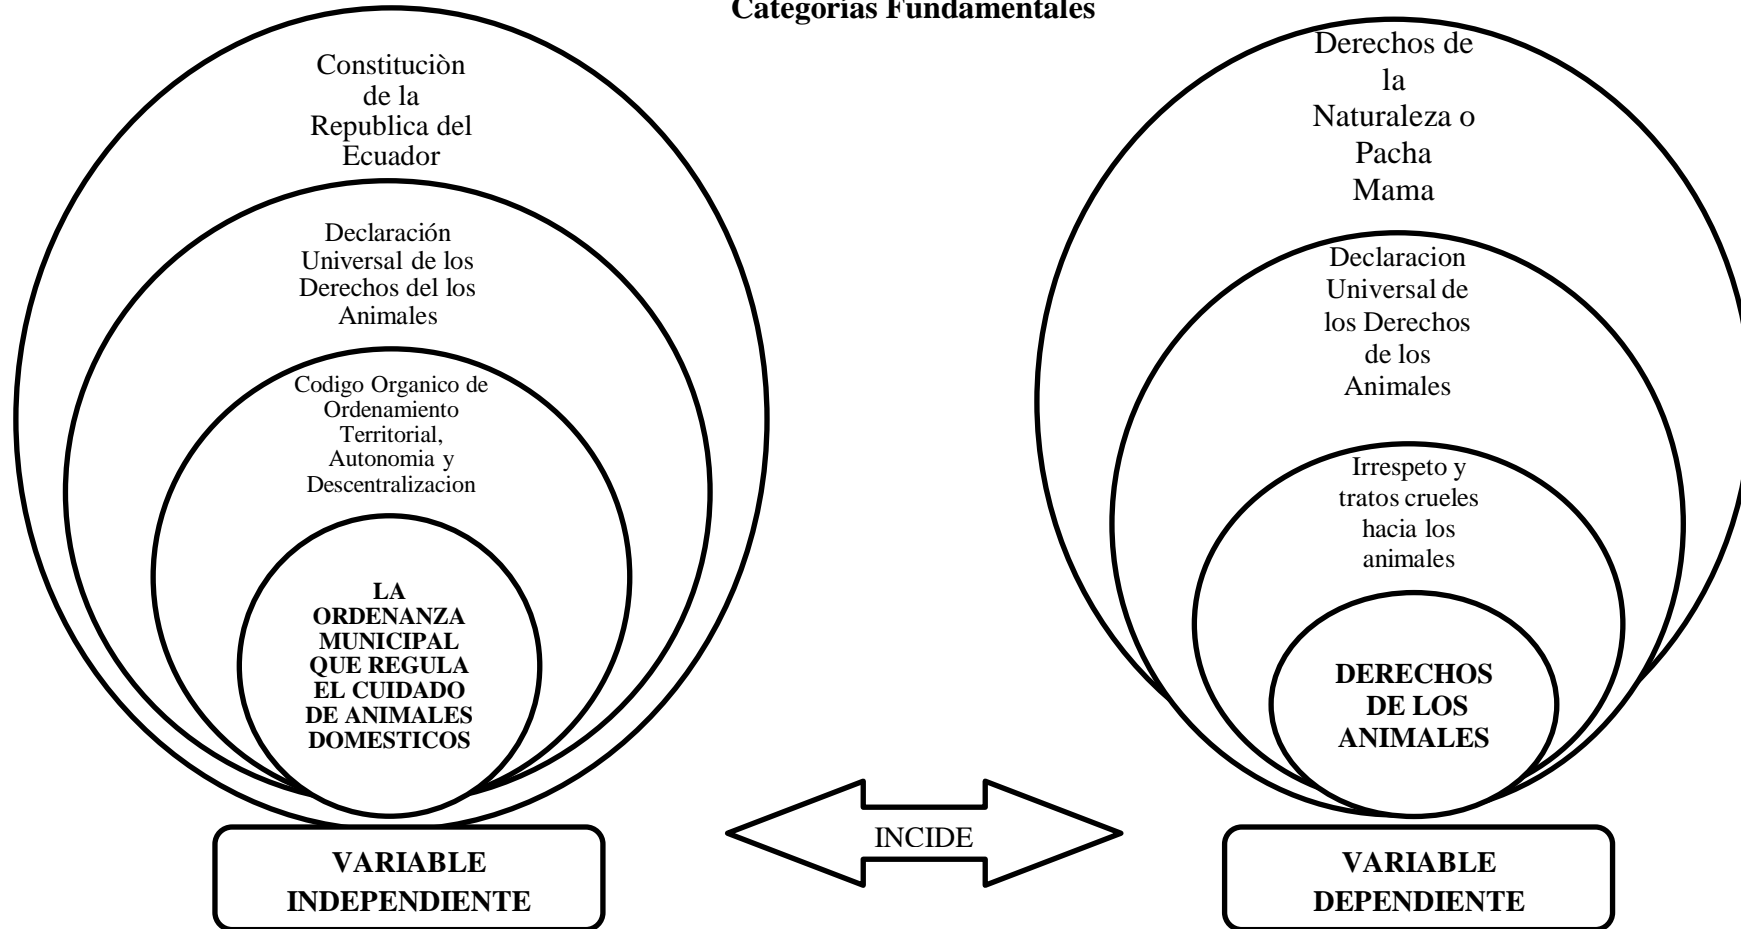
Categorias Fundamentales

Constituciòn de la Republica del Ecuador

Declaraciòn Universal de los Derechos del los Animales

Codigo Organico de Ordenamiento Territorial, Autonomia y Descentralizacion

LA ORDENANZA MUNICIPAL QUE REGULA EL CUIDADO DE ANIMALES DOMESTICOS

VARIABLE INDEPENDIENTE

INCIDE

Derechos de la Naturaleza o Pacha Mama

Declaracion Universal de los Derechos de los Animales

Irrespeto y tratos crueles hacia los animales

DERECHOS DE LOS ANIMALES

VARIABLE DEPENDIENTE